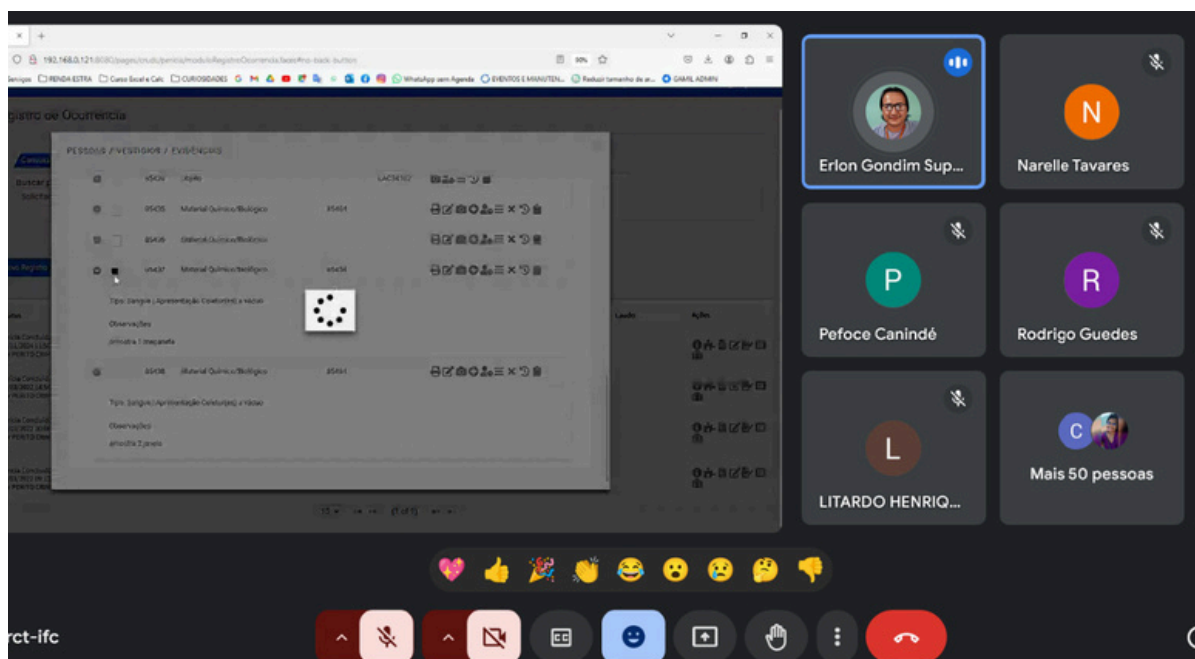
192.168.0.121:8080/pages/crud/pericia/modulo/RegistroOcorrencia.faces#no-back-button

Serviços RENDA EXTRA Curso Excel e Calc CURIOSIDADES WhatsApp sem Agenda EVENTOS E MANUTEN... Reduzir tamanho de ar... GMAIL ADMIN

Registro de Ocorrência

PESSOAS / VESTÍGIOS / EVIDÊNCIAS

85435 Material Químico/Biológico 85434

85436 Material Químico/Biológico

85437 Material Químico/Biológico 85434

Tipo: Sangue | Apresentação Coletor(es) e vazão

Observações

Amostra 1 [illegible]

85438 Material Químico/Biológico 85434

Tipo: Sangue | Apresentação Coletor(es) e vazão

Observações

Amostra 2 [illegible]

Laudo Ações

Erlon Gondim Sup...

N
Narelle Tavares

P
Pefoce Canindé

R
Rodrigo Guedes

L
LITARDO HENRIQ...

C
Mais 50 pessoas

rct-ifc